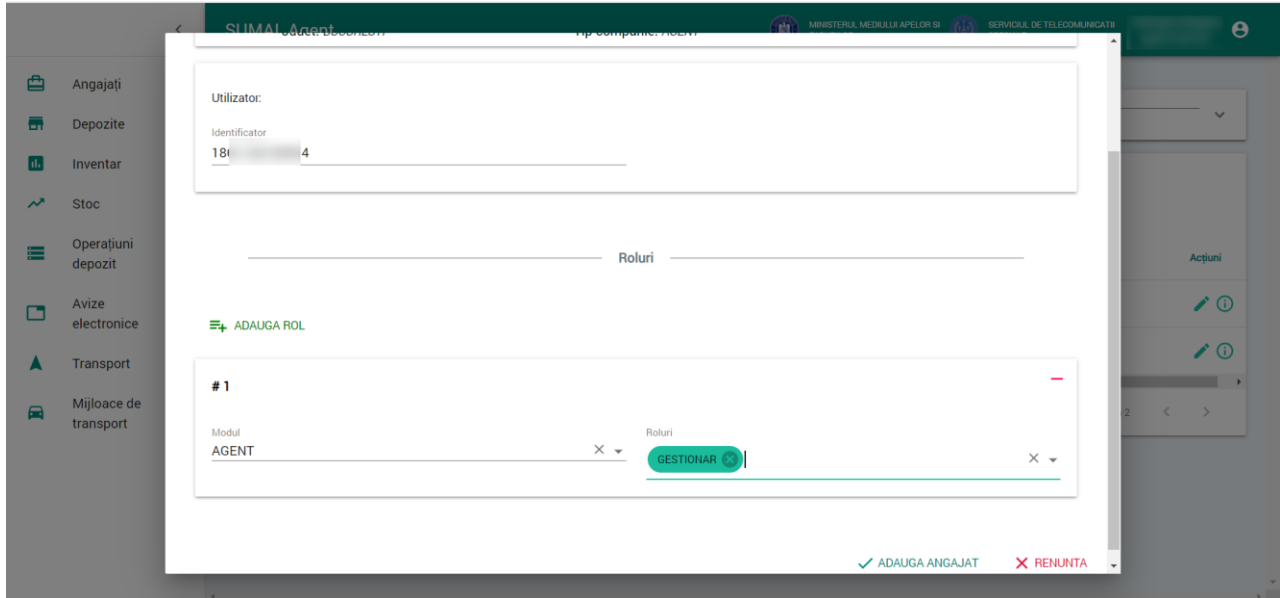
SUMAL Agent

MINISTERUL MEDIULUI APELOR SI

SERVICIUL DE TELECOMUNICATII

Angajați

Depozite

Inventar

Stoc

Operațiuni depozit

Avize electronice

Transport

Mijloace de transport

Utilizator:

Identificator

18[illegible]4

Roluri

ADAUGA ROL

# 1

Modul

AGENT

Roluri

GESTIONAR

Acțiuni

ADAUGA ANGAJAT

RENUNTA